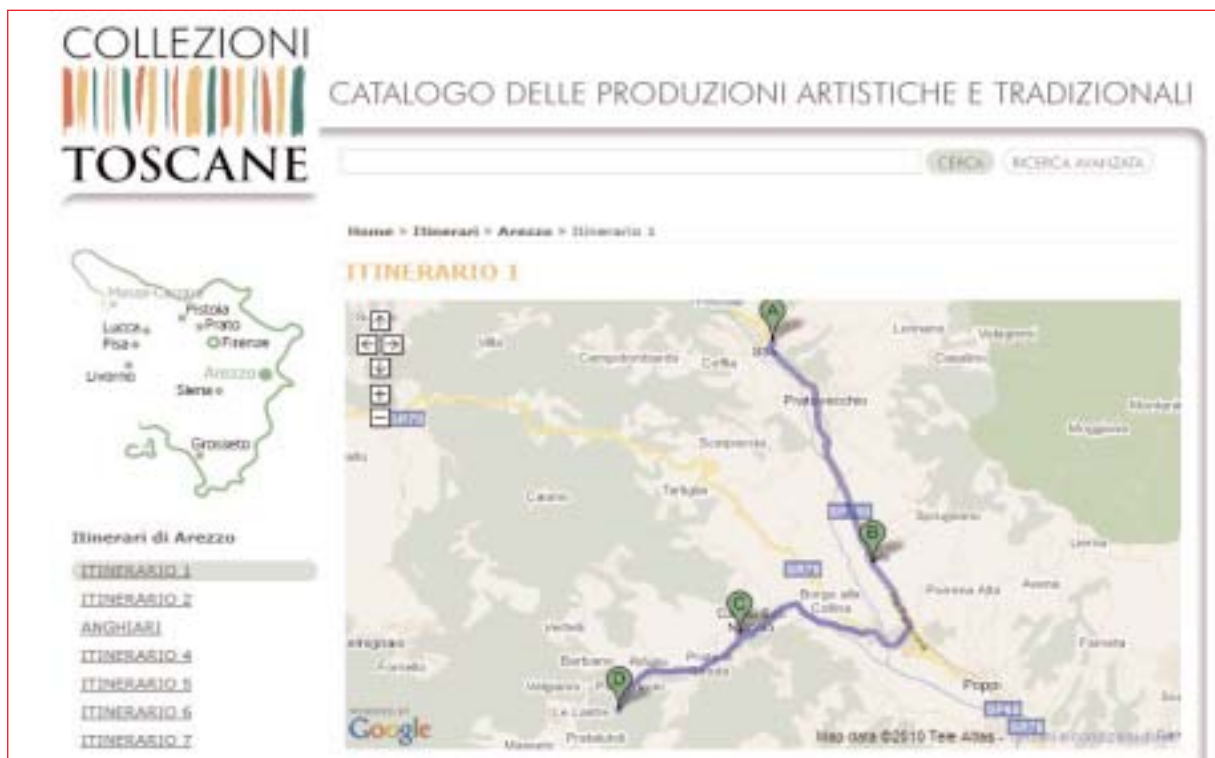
COLLEZIONI
TOSCANE

CATALOGO DELLE PRODUZIONI ARTISTICHE E TRADIZIONALI

CERCA RICERCA AVANZATA

Home > Itinerari > Arezzo > Itinerario 1

ITINERARIO 1

Massa-Carrara
Pistoia
Prato
Lucca
Pisa
Firenze
Livorno
Arezzo
Siena
Grosseto

Itinerari di Arezzo

ITINERARIO 1
ITINERARIO 2
ANGHIARI
ITINERARIO 4
ITINERARIO 5
ITINERARIO 6
ITINERARIO 7

A
B
C
D
Campodonbardo
Coffia
Pratovecchio
Lonnano
Vallegrone
Casalino
Scarperia
Tartiglia
Borgo alla Collina
Poppi
Avena
Pomaio Alta
Farneta
Barbano
Castel San Niccolò
Moggiona
Montegra
Stia
SR70
SR70
SR71
SR71
SR71
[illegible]
Google
Map data ©2010 Tele Atlas - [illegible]